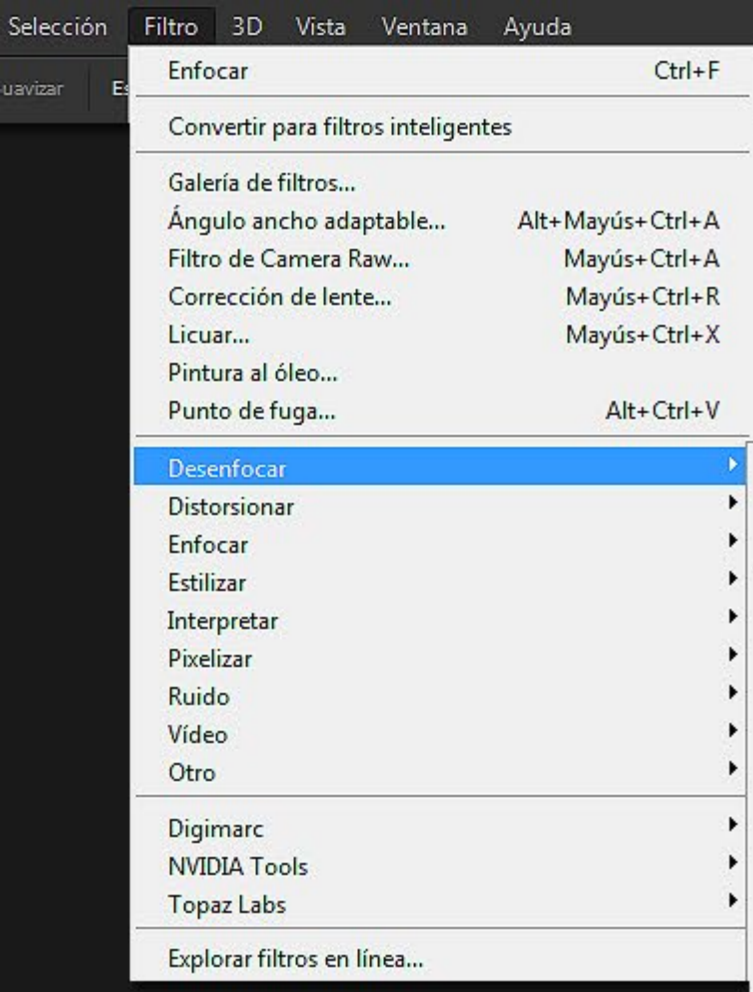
Selección Filtro 3D Vista Ventana Ayuda

uavizar Es

Enfocar Ctrl+F

Convertir para filtros inteligentes

Galería de filtros...
Ángulo ancho adaptable... Alt+Mayús+Ctrl+A
Filtro de Camera Raw... Mayús+Ctrl+A
Corrección de lente... Mayús+Ctrl+R
Licuar... Mayús+Ctrl+X
Pintura al óleo...
Punto de fuga... Alt+Ctrl+V

Desenfocar
Distorsionar
Enfocar
Estilizar
Interpretar
Pixelizar
Ruido
Vídeo
Otro

Digimarc
NVIDIA Tools
Topaz Labs

Explorar filtros en línea...